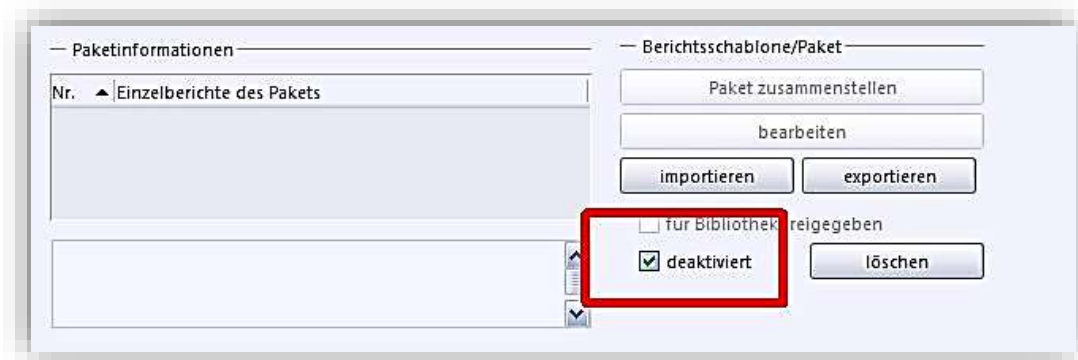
Paketinformationen

| Nr. | Einzelberichte des Pakets |
|---|---|

Berichtsschablone/Paket

Paket zusammenstellen

bearbeiten

importieren

exportieren

für Bibliothek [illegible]reigegeben

deaktiviert

löschen